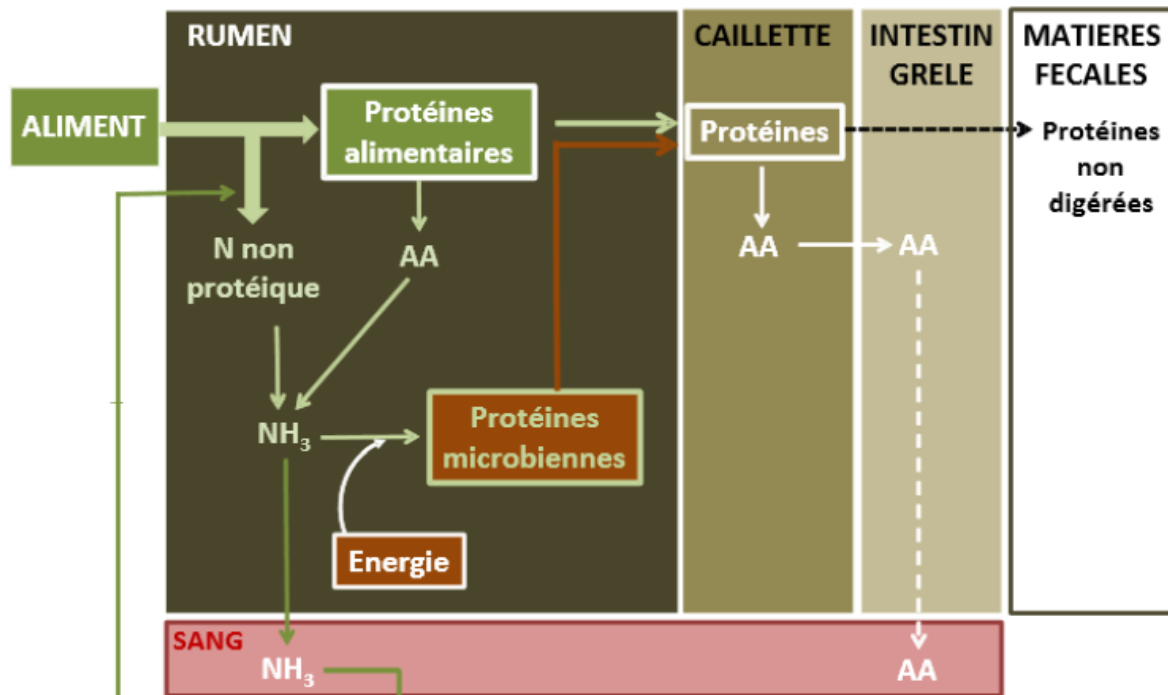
RUMEN

CAILLETTE

INTESTIN GRELE

MATIERES FECALES

ALIMENT

Protéines alimentaires

Protéines

Protéines non digérées

N non protéique

AA

AA

AA

$NH_3$

Protéines microbiennes

Energie

SANG

$NH_3$

AA